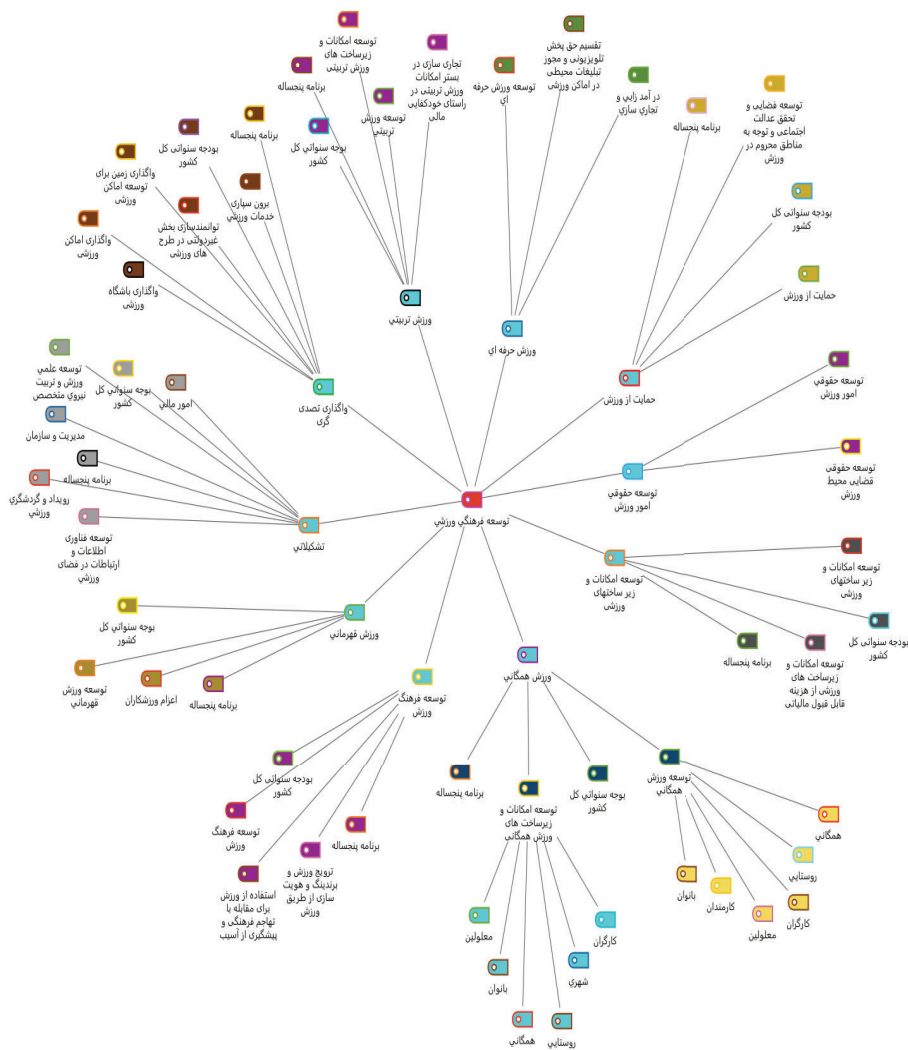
توسعه فرهنگ ورزش

ورزش تربيتي
توسعه امکانات و زيرساخت هاي ورزش تربيتي
برنامه پنجساله
تجاری سازی در بستر امکانات ورزش تربيتي در راستای خودکفایی مالی
توسعه ورزش تربيتي
بوجه سنواتي کل کشور
برنامه پنجساله
بودجه سنواتي کل کشور

ورزش حرفه اي
تقسیم حق پخش تلویزیونی و مجوز تبلیغات محیطی در اماکن ورزشی
توسعه ورزش حرفه اي
در آمد زايي و تجاري سازي

حمایت از ورزش
برنامه پنجساله
توسعه فضایی و تحقق عدالت اجتماعی و توجه به مناطق محروم در ورزش
بودجه سنواتي کل کشور
حمایت از ورزش

واگذاری تصدی گری
واگذاری زمین برای توسعه اماکن ورزشی
برون سپاری خدمات ورزشي
توانمندسازی بخش غیردولتی در طرح های ورزشی
واگذاری اماکن ورزشی
واگذاری باشگاه ورزشی

توسعه حقوقي امور ورزش
توسعه حقوقي امور ورزش
توسعه حقوقي قضايي محيط ورزش

تشكيلاتي
توسعه علمي ورزش و تربيت نيروي متخصص
بوجه سنواتي کل کشور
امور مالي
مديريت و سازمان
برنامه پنجساله
رويداد و گردشگري ورزشي
توسعه فناوری اطلاعات و ارتباطات در فضای ورزشي

توسعه امكانات و زير ساختهاي ورزش
توسعه امكانات و زير ساختهاي ورزش
بودجه سنواتي کل کشور
توسعه امكانات و زيرساخت هاي ورزش از هزينه قابل قبول مالياتي
برنامه پنجساله

ورزش قهرماني
بوجه سنواتي کل کشور
توسعه ورزش قهرماني
اعزام ورزشكاران
برنامه پنجساله

توسعه فرهنگ ورزش
بودجه سنواتي کل کشور
توسعه فرهنگ ورزش
برنامه پنجساله
ترويج ورزش و برندينگ و هويت سازي از طريق ورزش
استفاده از ورزش برای مقابله با تهاجم فرهنگي و پيشگيري از آسيب

ورزش همگاني
برنامه پنجساله
توسعه امكانات و زيرساخت هاي ورزش همگاني
بوجه سنواتي کل کشور
معلولين
بانوان
همگاني
روستايي
شهري
کارگران

توسعه ورزش همگاني
همگاني
روستايي
بانوان
کارمندان
کارگران
معلولين